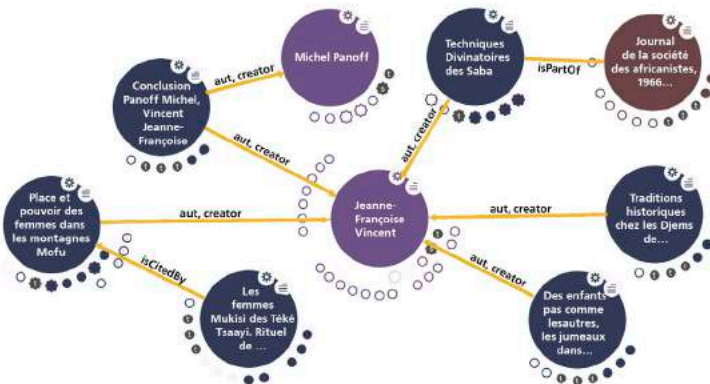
Michel Panoff

aut, creator

Conclusion Panoff Michel, Vincent Jeanne-Françoise

aut, creator

Techniques Divinatoires des Saba

isPartOf

Journal de la société des africanistes, 1966...

aut, creator

Place et pouvoir des femmes dans les montagnes Mofu

aut, creator

Jeanne-Françoise Vincent

aut, creator

Traditions historiques chez les Djems de...

isCitedBy

aut, creator

Les femmes Mukisi des Tékė Tsaayi. Rituel de ...

Des enfants pas comme lesautres, les jumeaux dans...